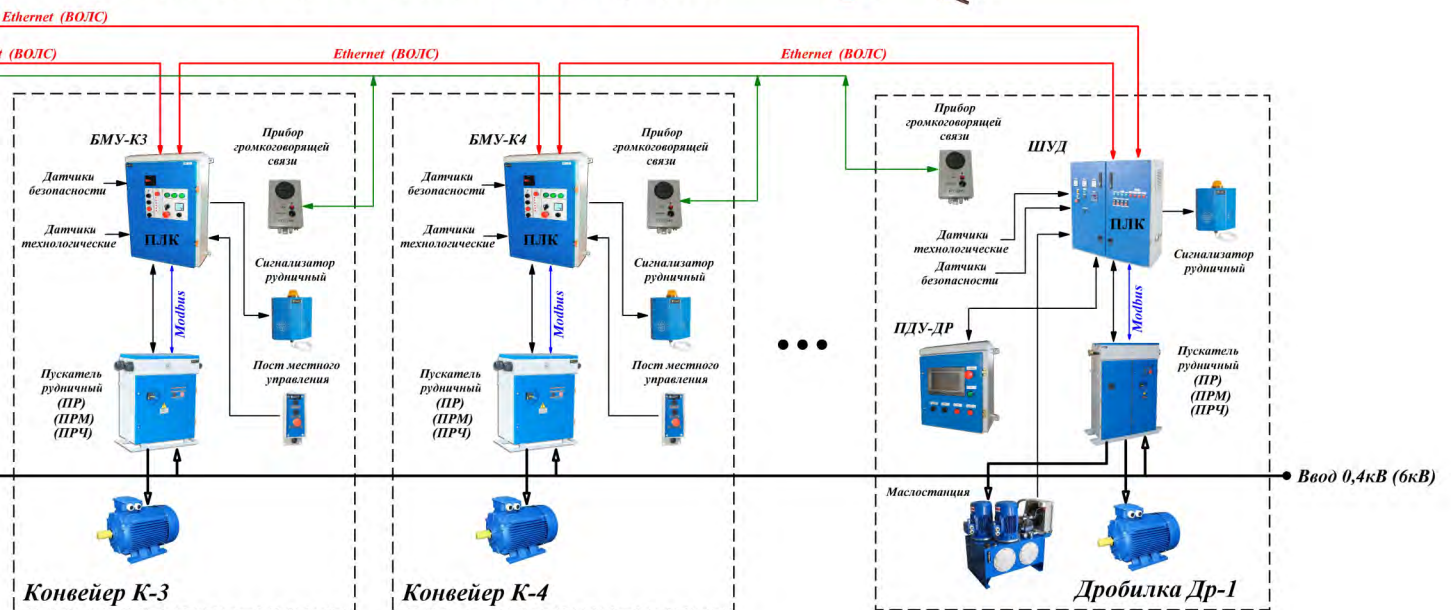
Ethernet (ВОЛС)

t (ВОЛС)

Ethernet (ВОЛС)

Ethernet (ВОЛС)

БМУ-К3

Прибор громкоговорящей связи

Датчики безопасности

Датчики технологические

ПЛК

Сигнализатор рудничный

Modbus

Пускатель рудничный (ПР) (ПРМ) (ПРЧ)

Пост местного управления

БМУ-К4

Прибор громкоговорящей связи

Датчики безопасности

Датчики технологические

ПЛК

Сигнализатор рудничный

Modbus

Пускатель рудничный (ПР) (ПРМ) (ПРЧ)

Пост местного управления

Прибор громкоговорящей связи

ШУД

Датчики технологические

Датчики безопасности

ПЛК

Сигнализатор рудничный

ПДУ-ДР

Modbus

Пускатель рудничный (ПР) (ПРМ) (ПРЧ)

Ввод 0,4кВ (6кВ)

Маслостанция

Конвейер К-3

Конвейер К-4

Дробилка Др-1